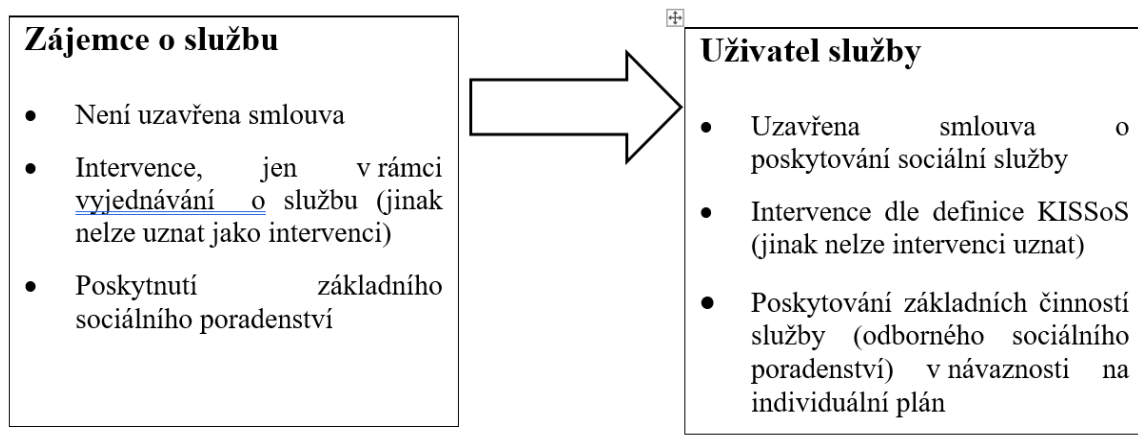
Zájemce o službu

- Není uzavřena smlouva
- Intervence, jen v rámci vyjednávání o službu (jinak nelze uznat jako intervenci)
- Poskytnutí základního sociálního poradenství

Uživatel služby

- Uzavřena smlouva o poskytování sociální služby
- Intervence dle definice KISSoS (jinak nelze intervenci uznat)
- Poskytování základních činností služby (odborného sociálního poradenství) v návaznosti na individuální plán